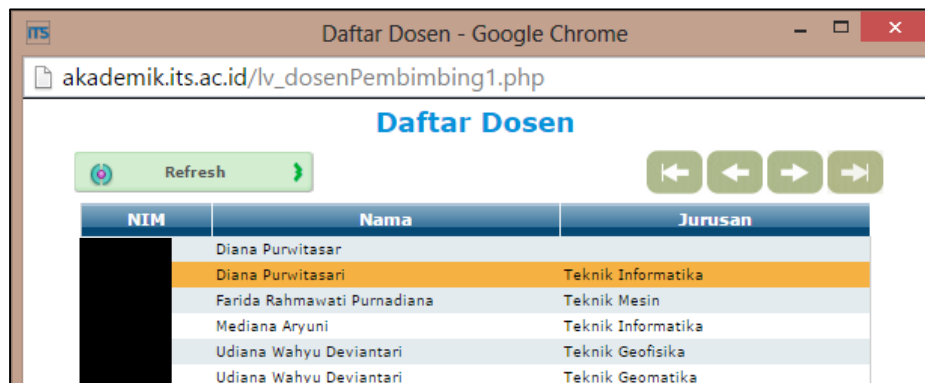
ITS Daftar Dosen - Google Chrome

akademik.its.ac.id/lv_dosenPembimbing1.php

Daftar Dosen

Refresh

| NIM | Nama | Jurusan |
|---|---|---|
| | Diana Purwitasar | |
| | Diana Purwitasari | Teknik Informatika |
| | Farida Rahmawati Purnadiana | Teknik Mesin |
| | Mediana Aryuni | Teknik Informatika |
| | Udiana Wahyu Deviantari | Teknik Geofisika |
| | Udiana Wahyu Deviantari | Teknik Geomatika |